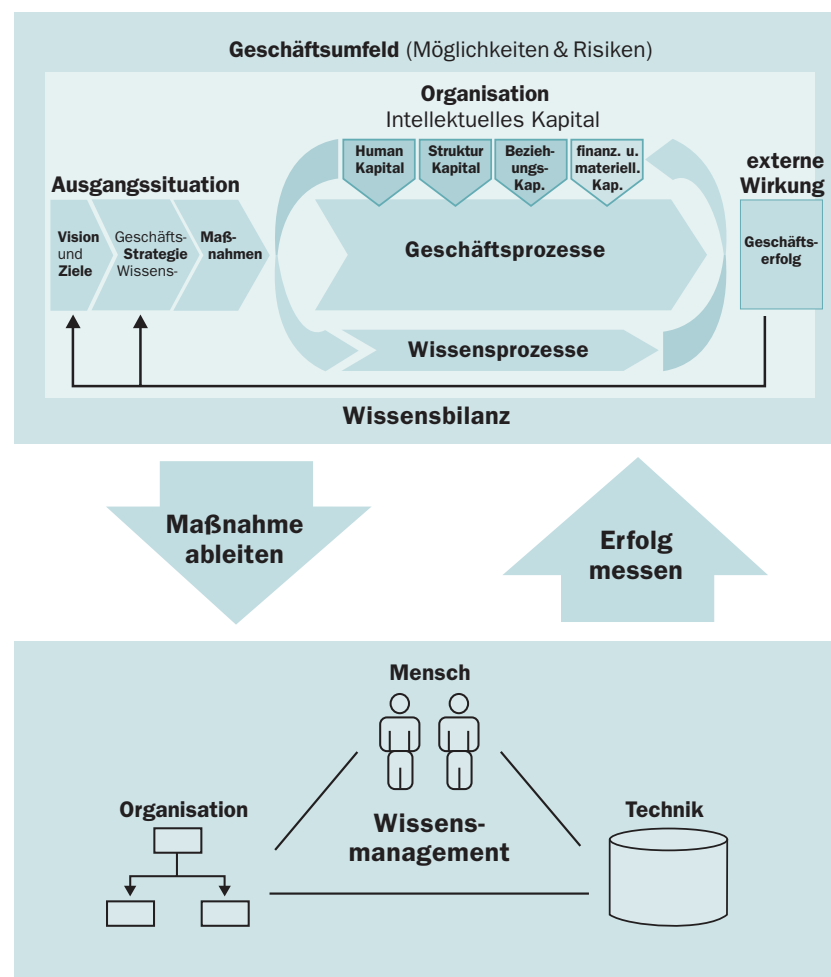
Geschäftsumfeld (Möglichkeiten & Risiken)

Organisation
Intellektuelles Kapital

Human Kapital

Struktur Kapital

Beziehungs-Kap.

finanz. u. materiell. Kap.

Ausgangssituation

Vision und Ziele

Geschäfts-Strategie Wissens-

Maßnahmen

Geschäftsprozesse

Wissensprozesse

externe Wirkung

Geschäftserfolg

Wissensbilanz

Maßnahme ableiten

Erfolg messen

Mensch

Organisation

Technik

Wissensmanagement